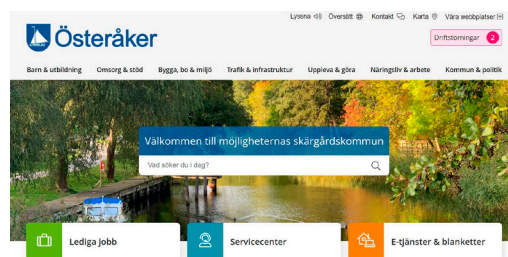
Lyssna Översätt Kontakt Karta Våra webbplatser

Österåker

Driftstörningar 2

Barn & utbildning Omsorg & stöd Bygga, bo & miljö Trafik & infrastruktur Uppleva & göra Näringsliv & arbete Kommun & politik

Välkommen till möjligheternas skärgårdskommun

Vad söker du i dag?

Lediga jobb

Servicecenter

E-tjänster & blanketter